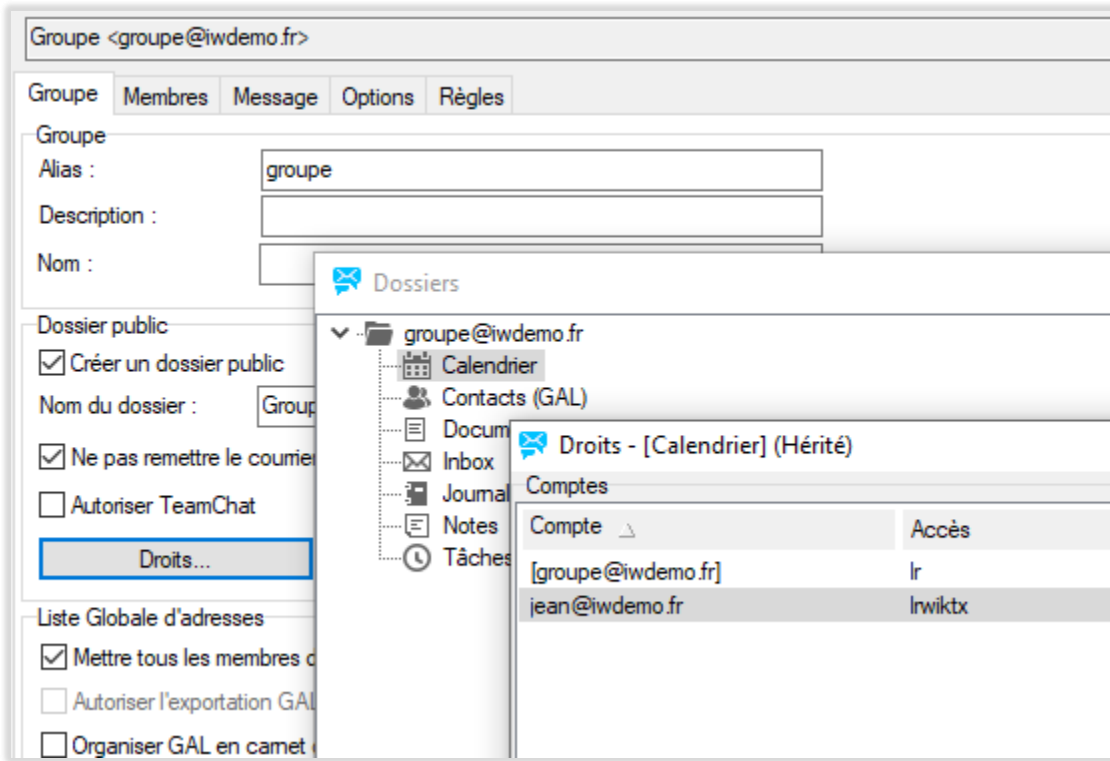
Groupe <groupe@iwdemo.fr>

Groupe | Membres | Message | Options | Règles

Groupe
Alias : groupe
Description :
Nom :

Dossier public
Créer un dossier public
Nom du dossier : Group
Ne pas remettre le courrier
Autoriser TeamChat
Droits...

Liste Globale d'adresses
Mettre tous les membres d
Autoriser l'exportation GAL
Organiser GAL en carnet

Dossiers
groupe@iwdemo.fr
Calendrier
Contacts (GAL)
Docum
Inbox
Journal
Notes
Tâches

Droits - [Calendrier] (Hérité)
Comptes

| Compte | Accès |
|---|---|
| [groupe@iwdemo.fr] | lr |
| jean@iwdemo.fr | lrwiktx |